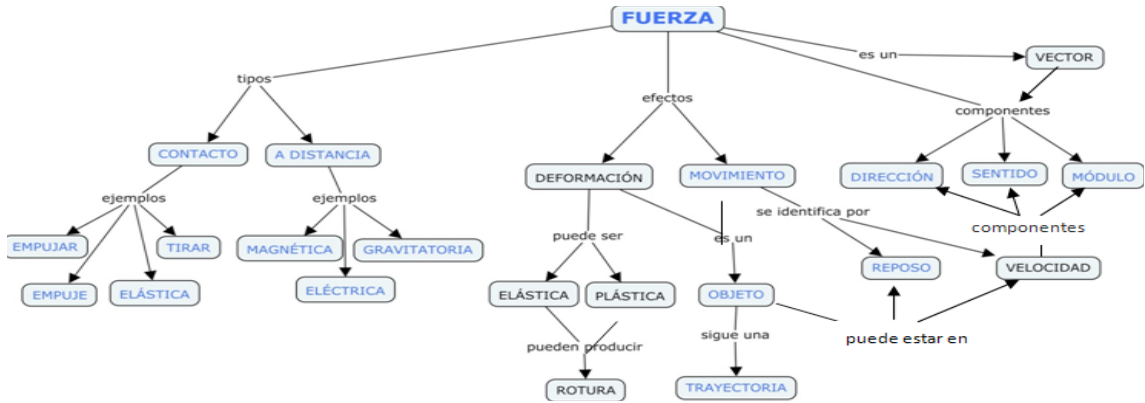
FUERZA

tipos

CONTACTO

ejemplos

EMPUJAR

EMPUJE

ELÁSTICA

TIRAR

A DISTANCIA

ejemplos

MAGNÉTICA

ELÉCTRICA

GRAVITATORIA

efectos

DEFORMACIÓN

puede ser

ELÁSTICA

PLÁSTICA

pueden producir

ROTURA

MOVIMIENTO

es un

OBJETO

sigue una

TRAYECTORIA

se identifica por

REPOSO

VELOCIDAD

puede estar en

es un

VECTOR

componentes

DIRECCIÓN

SENTIDO

MÓDULO

componentes